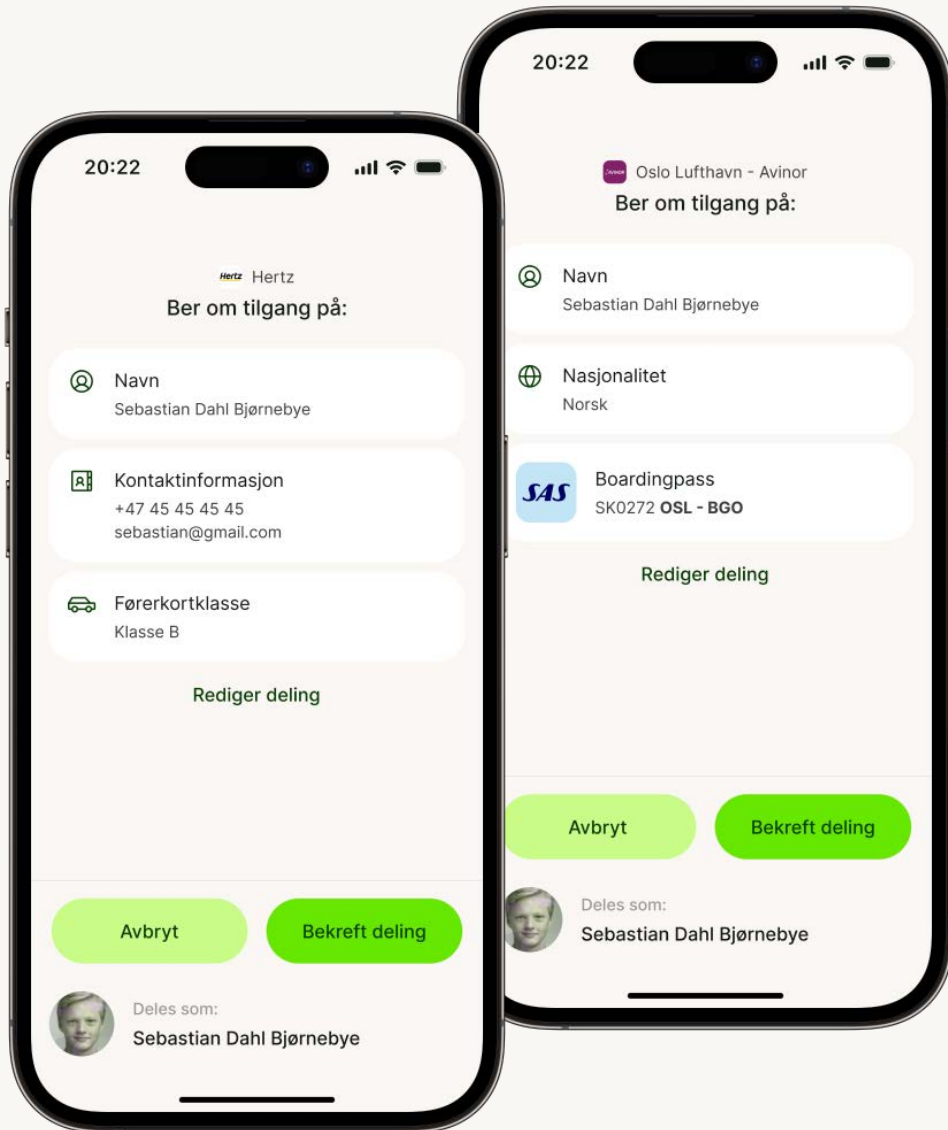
20:22

Hertz Hertz
Ber om tilgang på:

Navn
Sebastian Dahl Bjørnebye

Kontaktinformasjon
+47 45 45 45 45
sebastian@gmail.com

Førerkortklasse
Klasse B

Rediger deling

Avbryt
Bekreft deling

Deles som:
Sebastian Dahl Bjørnebye

20:22

Oslo Lufthavn - Avinor
Ber om tilgang på:

Navn
Sebastian Dahl Bjørnebye

Nasjonalitet
Norsk

SAS
Boardingpass
SK0272 **OSL - BGO**

Rediger deling

Avbryt
Bekreft deling

Deles som:
Sebastian Dahl Bjørnebye